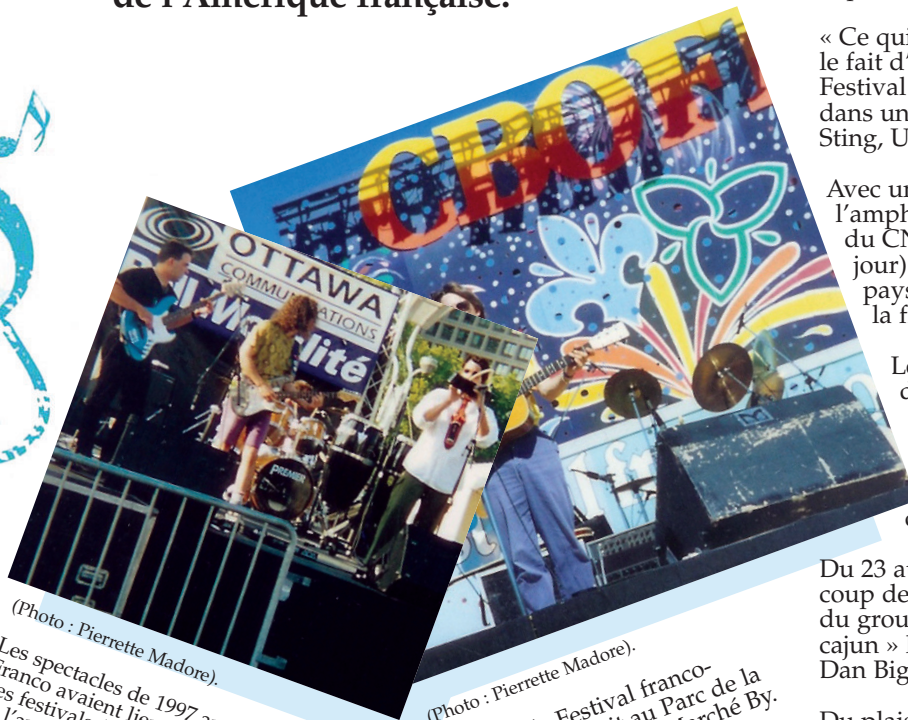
de l'Amérique française.

« Ce qui
le fait d'
Festival
dans un
Sting, U

Avec un
l'amph
du CN
jour)
pays
la f

Le
c

Du 23 a
coup de
du grou
cajun »
Dan Big

Du plai

CBOF

OTTAWA
COMMUNICATIONS
lité
PREMIER

(Photo : Pierrette Madore).

Les spectacles de 1997 a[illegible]
franco avaient lie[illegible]
es festivals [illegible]
l'a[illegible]

(Photo : Pierrette Madore).

Festival franco-
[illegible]t au Parc de la
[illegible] Marché By.